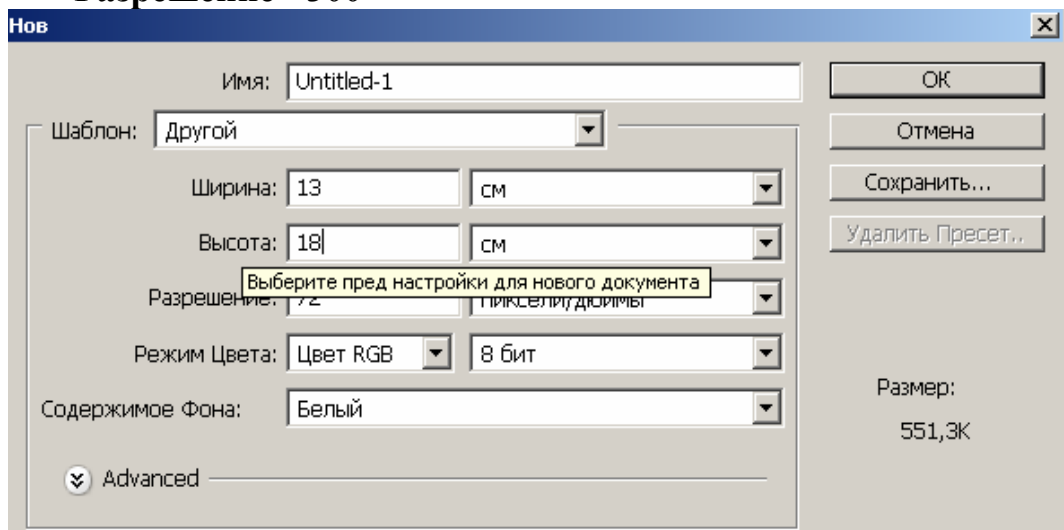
Разрешение - 300

Нов

Имя: Untitled-1

OK

Шаблон: Другой

Отмена

Ширина: 13 см

Сохранить...

Высота: 18 см

Удалить Пресет..

Выберите пред настройки для нового документа

Разрешение: 72 пиксели/дюймы

Режим Цвета: Цвет RGB 8 бит

Размер:

Содержимое Фона: Белый

551,3K

Advanced